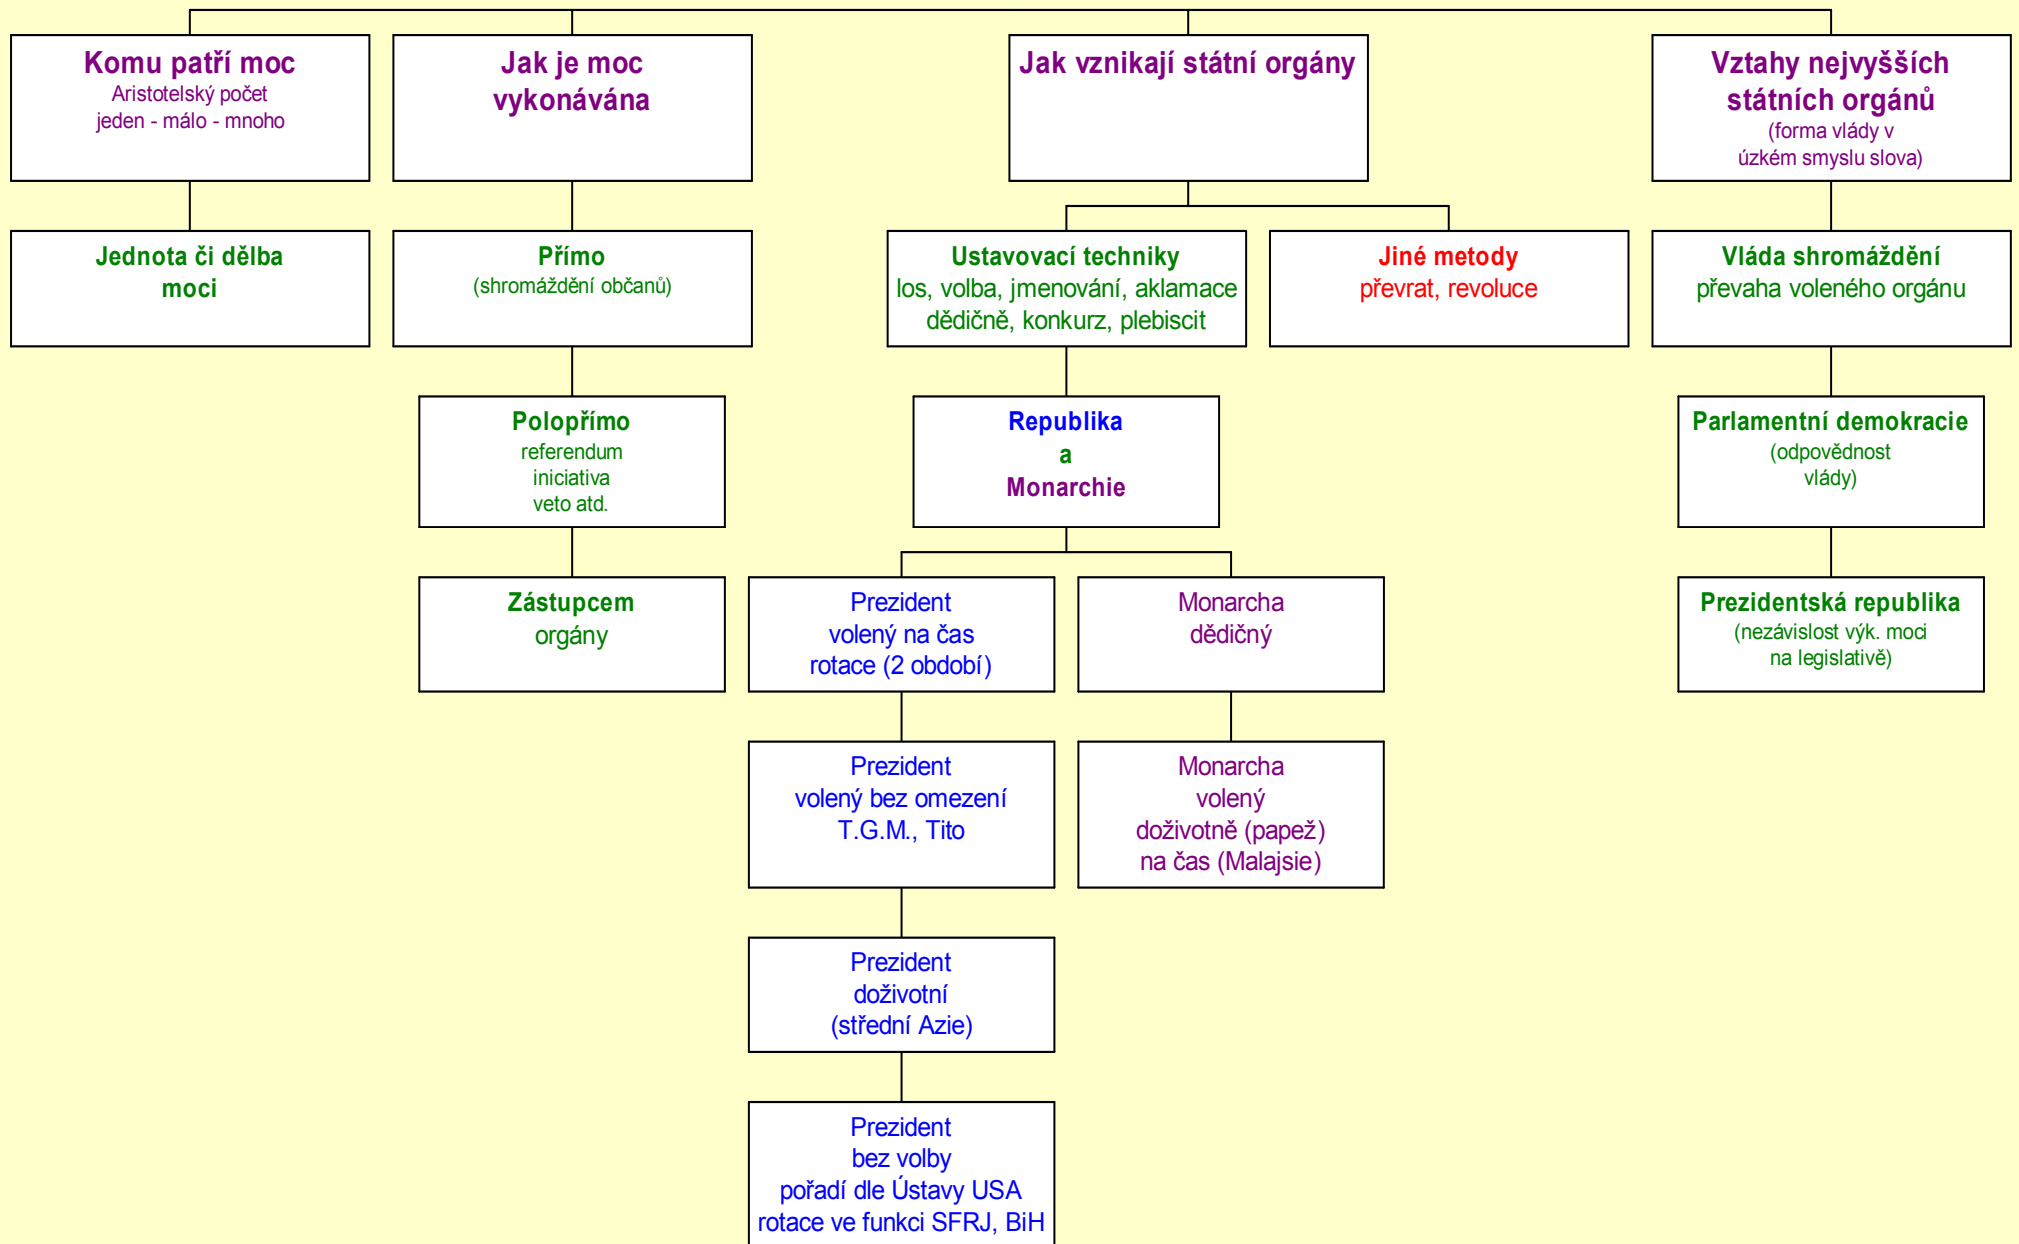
Komu patří moc
Aristotelský počet
jeden - málo - mnoho

Jednota či dělba moci

Jak je moc vykonávána

Přímo
(shromáždění občanů)

Polopřímo
referendum
iniciativa
veto atd.

Zástupcem
orgány

Jak vznikají státní orgány

Ustavovací techniky
los, volba, jmenování, aklamace
dědičně, konkurz, plebiscit

Jiné metody
převrat, revoluce

Republika
a
Monarchie

Prezident
volený na čas
rotace (2 období)

Prezident
volený bez omezení
T.G.M., Tito

Prezident
doživotní
(střední Azie)

Prezident
bez volby
pořadí dle Ústavy USA
rotace ve funkci SFRJ, BiH

Monarcha
dědičný

Monarcha
volený
doživotně (papež)
na čas (Malajsie)

Vztahy nejvyšších státních orgánů
(forma vlády v úzkém smyslu slova)

Vláda shromáždění
převaha voleného orgánu

Parlamentní demokracie
(odpovědnost vlády)

Prezidentská republika
(nezávislost výk. moci na legislativě)